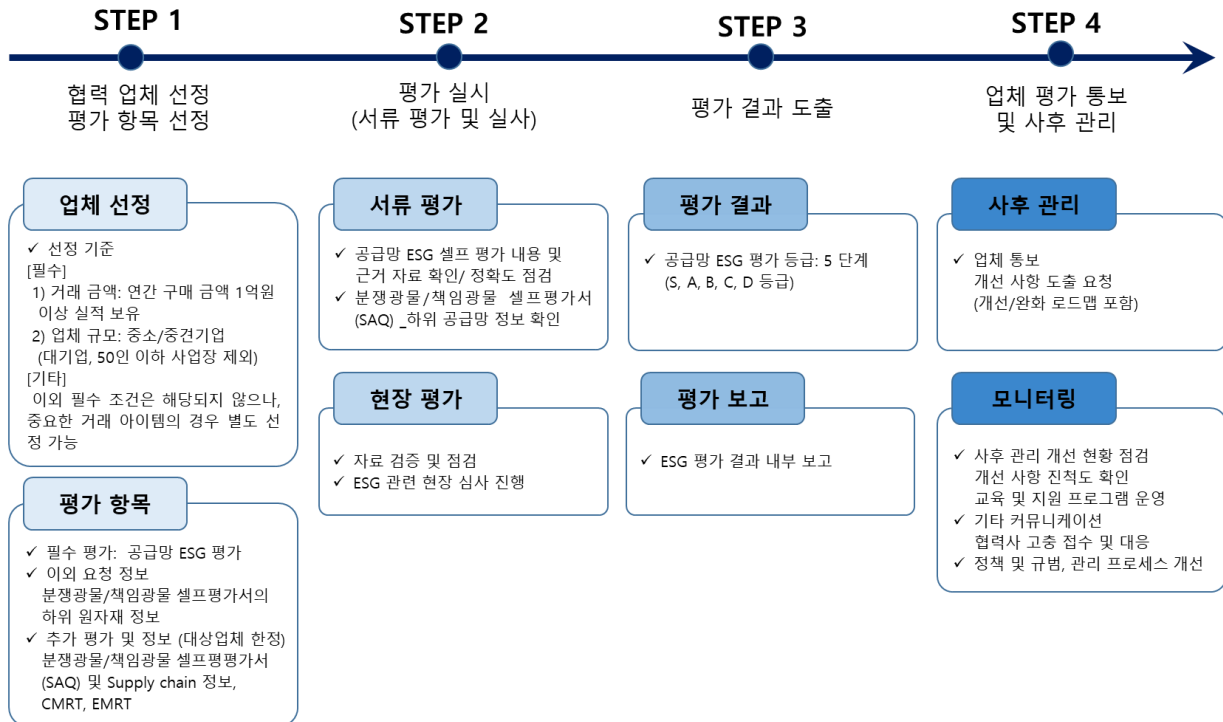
STEP 1

협력 업체 선정
평가 항목 선정

STEP 2

평가 실시
(서류 평가 및 실사)

STEP 3

평가 결과 도출

STEP 4

업체 평가 통보
및 사후 관리

업체 선정

✓ 선정 기준
[필수]
1) 거래 금액: 연간 구매 금액 1억원 이상 실적 보유
2) 업체 규모: 중소/중견기업 (대기업, 50인 이하 사업장 제외)
[기타]
이외 필수 조건은 해당되지 않으나, 중요한 거래 아이템의 경우 별도 선정 가능

평가 항목

✓ 필수 평가: 공급망 ESG 평가
✓ 이외 요청 정보
분쟁광물/책임광물 셀프평가서의 하위 원자재 정보
✓ 추가 평가 및 정보 (대상업체 한정)
분쟁광물/책임광물 셀프평평가서 (SAQ) 및 Supply chain 정보, CMRT, EMRT

서류 평가

✓ 공급망 ESG 셀프 평가 내용 및 근거 자료 확인/ 정확도 점검
✓ 분쟁광물/책임광물 셀프평가서 (SAQ) _하위 공급망 정보 확인

현장 평가

✓ 자료 검증 및 점검
✓ ESG 관련 현장 심사 진행

평가 결과

✓ 공급망 ESG 평가 등급: 5 단계 (S, A, B, C, D 등급)

평가 보고

✓ ESG 평가 결과 내부 보고

사후 관리

✓ 업체 통보
개선 사항 도출 요청
(개선/완화 로드맵 포함)

모니터링

✓ 사후 관리 개선 현황 점검
개선 사항 진척도 확인
교육 및 지원 프로그램 운영
✓ 기타 커뮤니케이션
협력사 고충 접수 및 대응
✓ 정책 및 규범, 관리 프로세스 개선